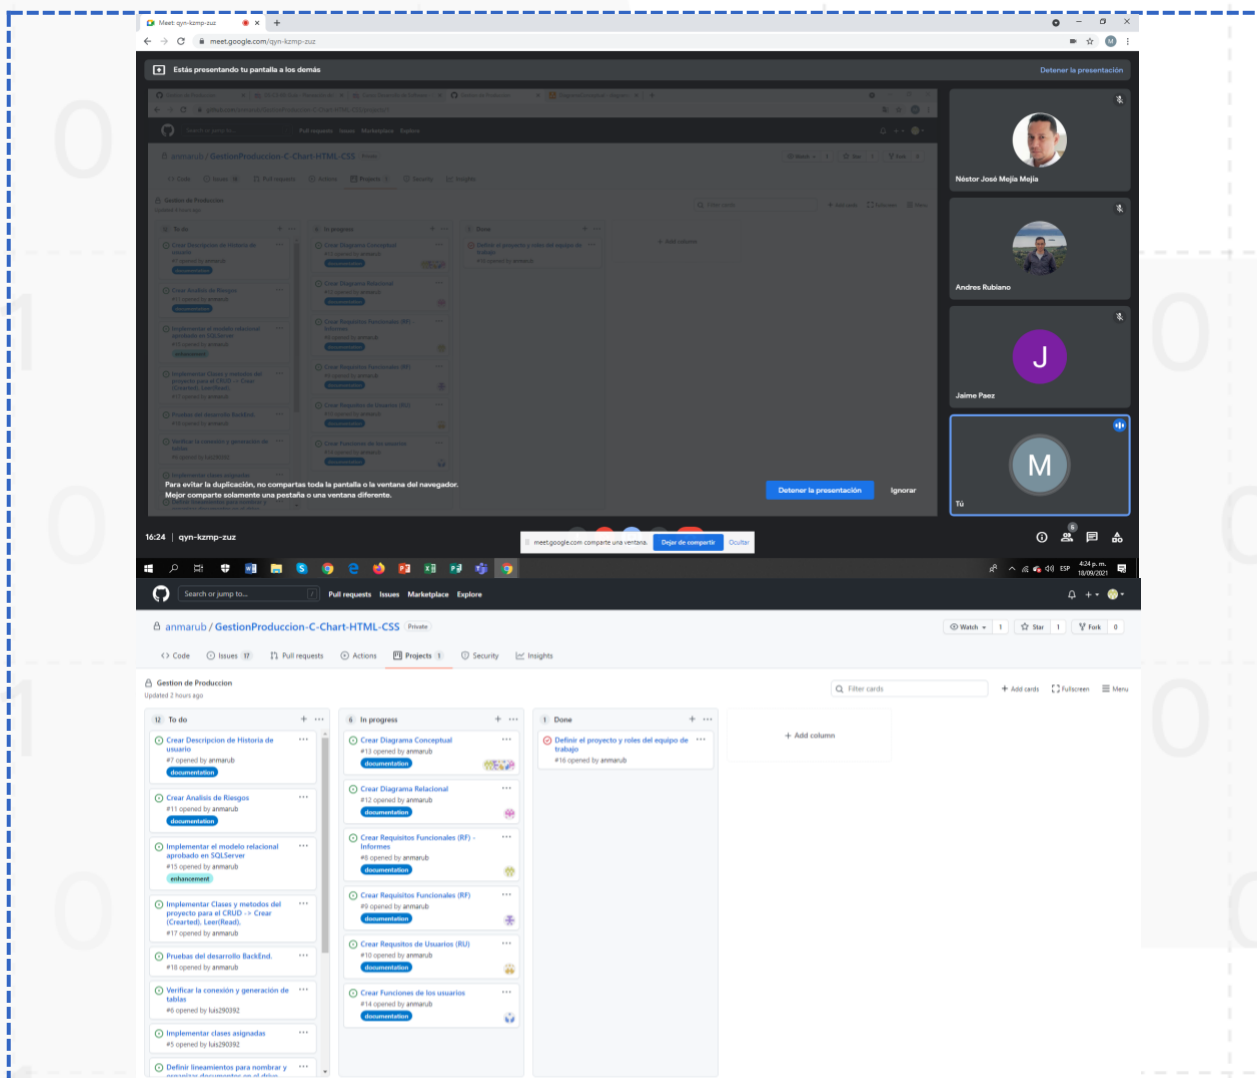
Meet: qyn-kzmp-zuz
meet.google.com/qyn-kzmp-zuz

Estás presentando tu pantalla a los demás
Detener la presentación

Néstor José Mejía Mejía
Andres Rubiano
J
Jaime Paez
M
Tú

Para evitar la duplicación, no compartas toda la pantalla o la ventana del navegador. Mejor comparte solamente una pestaña o una ventana diferente.
Detener la presentación
Ignorar

16:24 | qyn-kzmp-zuz
meet.google.com comparte una ventana.
Dejar de compartir
Ocultar

4:24 p. m.
18/09/2021
ESP

Search or jump to...
Pull requests Issues Marketplace Explore

anmarub / GestionProduccion-C-Chart-HTML-CSS Private
Watch 1 Star 1 Fork 0

Code Issues 17 Pull requests Actions Projects 1 Security Insights

Gestion de Produccion
Updated 2 hours ago

Filter cards
+ Add cards Fullscreen Menu

12 To do
Crear Descripcion de Historia de usuario
#7 opened by anmarub
documentation

Crear Analisis de Riesgos
#11 opened by anmarub
documentation

Implementar el modelo relacional aprobado en SQLServer
#15 opened by anmarub
enhancement

Implementar Clases y metodos del proyecto para el CRUD -> Crear (Crearted), Leer(Read).
#17 opened by anmarub

Pruebas del desarrollo BackEnd.
#18 opened by anmarub

Verificar la conexión y generación de tablas
#6 opened by luis290392

Implementar clases asignadas
#5 opened by luis290392

Definir lineamientos para nombrar y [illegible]

6 In progress
Crear Diagrama Conceptual
#13 opened by anmarub
documentation

Crear Diagrama Relacional
#12 opened by anmarub
documentation

Crear Requisitos Funcionales (RF) - Informes
#8 opened by anmarub
documentation

Crear Requisitos Funcionales (RF)
#9 opened by anmarub
documentation

Crear Requsitos de Usuarios (RU)
#10 opened by anmarub
documentation

Crear Funciones de los usuarios
#14 opened by anmarub
documentation

1 Done
Definir el proyecto y roles del equipo de trabajo
#16 opened by anmarub

+ Add column